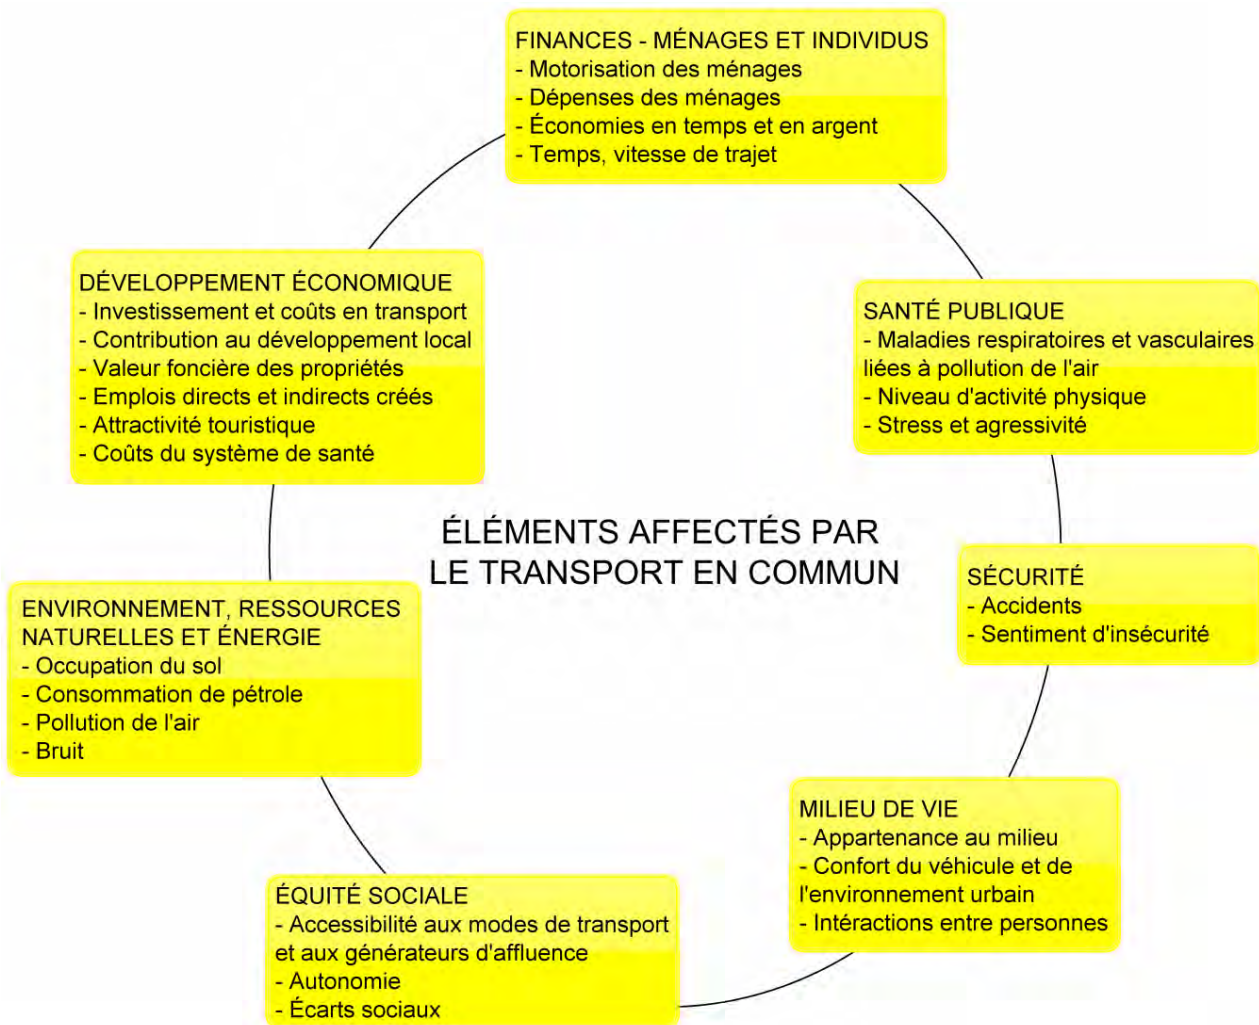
ÉLÉMENTS AFFECTÉS PAR LE TRANSPORT EN COMMUN

FINANCES - MÉNAGES ET INDIVIDUS
- Motorisation des ménages
- Dépenses des ménages
- Économies en temps et en argent
- Temps, vitesse de trajet

SANTÉ PUBLIQUE
- Maladies respiratoires et vasculaires liées à pollution de l'air
- Niveau d'activité physique
- Stress et agressivité

SÉCURITÉ
- Accidents
- Sentiment d'insécurité

MILIEU DE VIE
- Appartenance au milieu
- Confort du véhicule et de l'environnement urbain
- Intéractions entre personnes

ÉQUITÉ SOCIALE
- Accessibilité aux modes de transport et aux générateurs d'affluence
- Autonomie
- Écarts sociaux

ENVIRONNEMENT, RESSOURCES NATURELLES ET ÉNERGIE
- Occupation du sol
- Consommation de pétrole
- Pollution de l'air
- Bruit

DÉVELOPPEMENT ÉCONOMIQUE
- Investissement et coûts en transport
- Contribution au développement local
- Valeur foncière des propriétés
- Emplois directs et indirects créés
- Attractivité touristique
- Coûts du système de santé